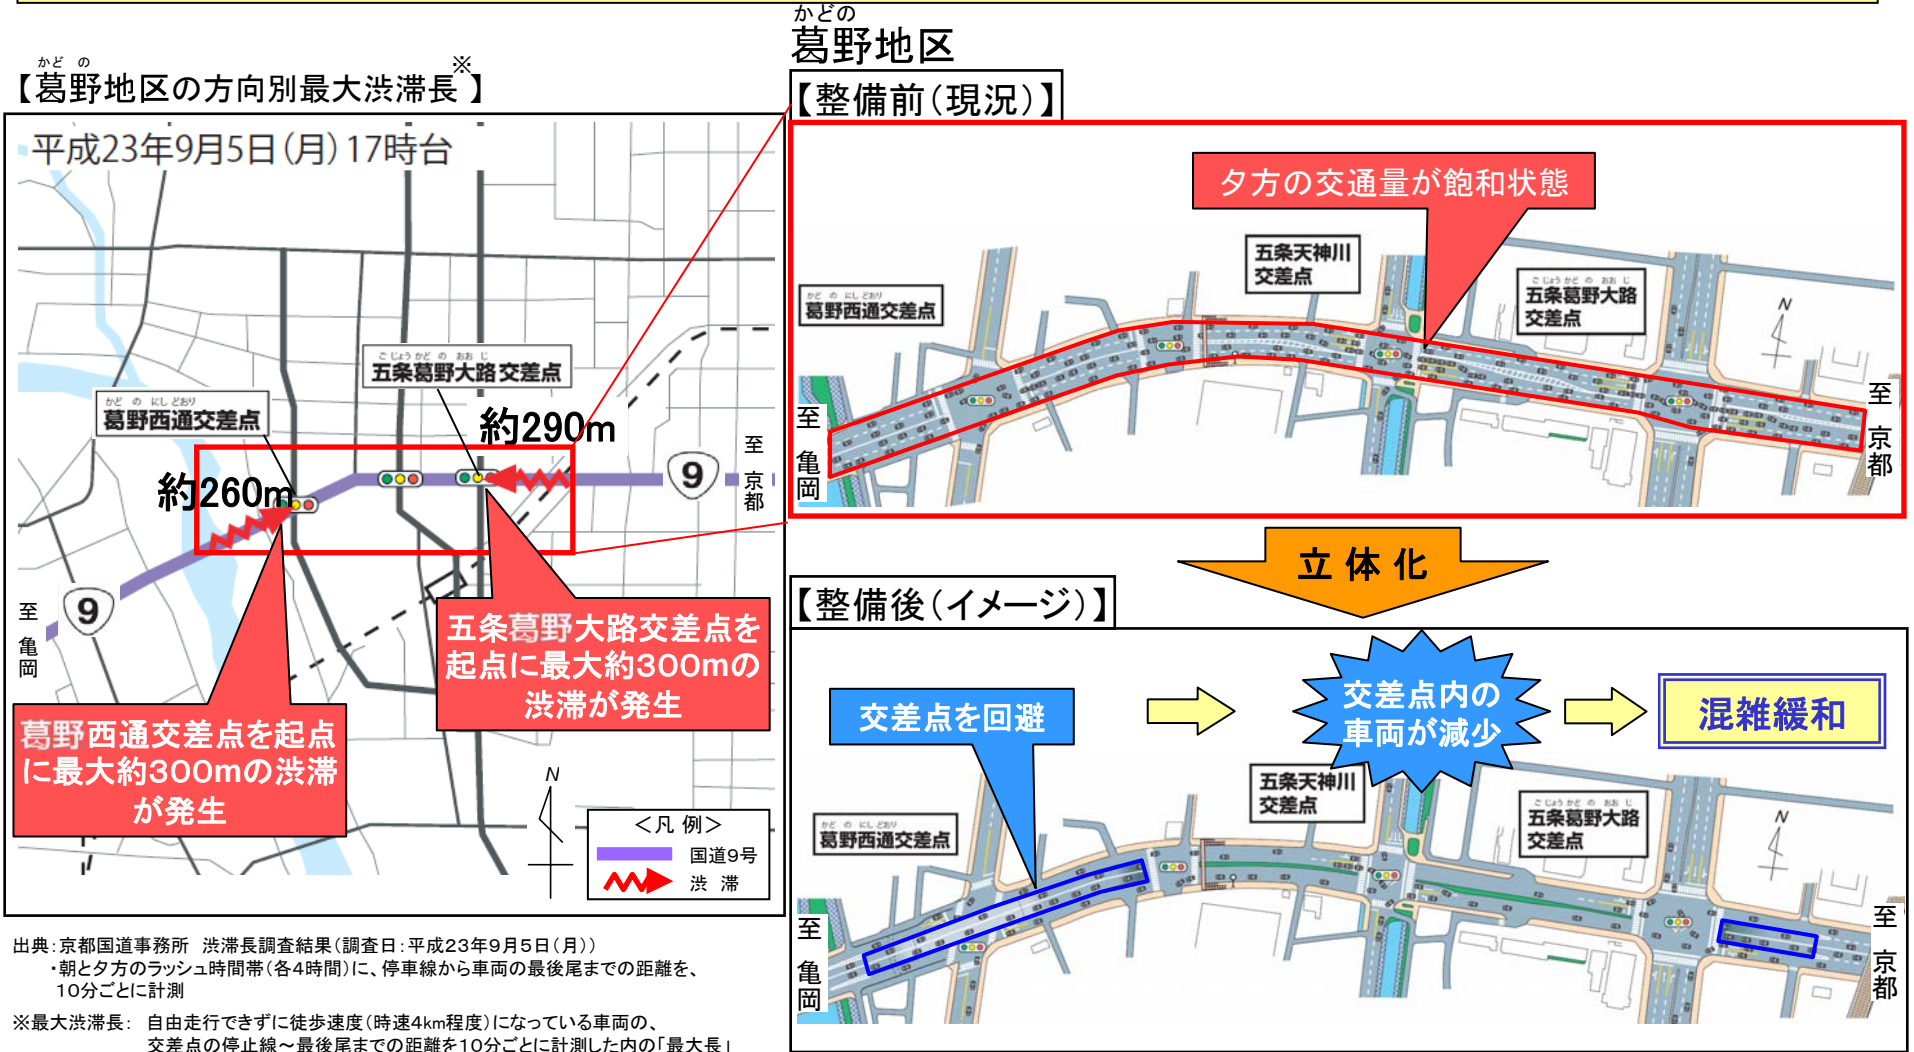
【葛野地区の方向別最大渋滞長※】

平成23年9月5日(月)17時台

五条葛野大路交差点

葛野西通交差点

約290m

約260m

至 京都

至 亀岡

9

9

五条葛野大路交差点を起点に最大約300mの渋滞が発生

葛野西通交差点を起点に最大約300mの渋滞が発生

N

<凡 例>
国道9号
渋 滞

出典:京都国道事務所 渋滞長調査結果(調査日:平成23年9月5日(月))
・朝と夕方のラッシュ時間帯(各4時間)に、停車線から車両の最後尾までの距離を、10分ごとに計測

※最大渋滞長: 自由走行できずに徒歩速度(時速4km程度)になっている車両の、交差点の停止線～最後尾までの距離を10分ごとに計測した内の「最大長」

葛野地区

【整備前(現況)】

夕方の交通量が飽和状態

五条天神川交差点

葛野西通交差点

五条葛野大路交差点

N

至 亀岡

至 京都

立 体 化

【整備後(イメージ)】

交差点を回避

交差点内の車両が減少

混雑緩和

五条天神川交差点

葛野西通交差点

五条葛野大路交差点

N

至 亀岡

至 京都